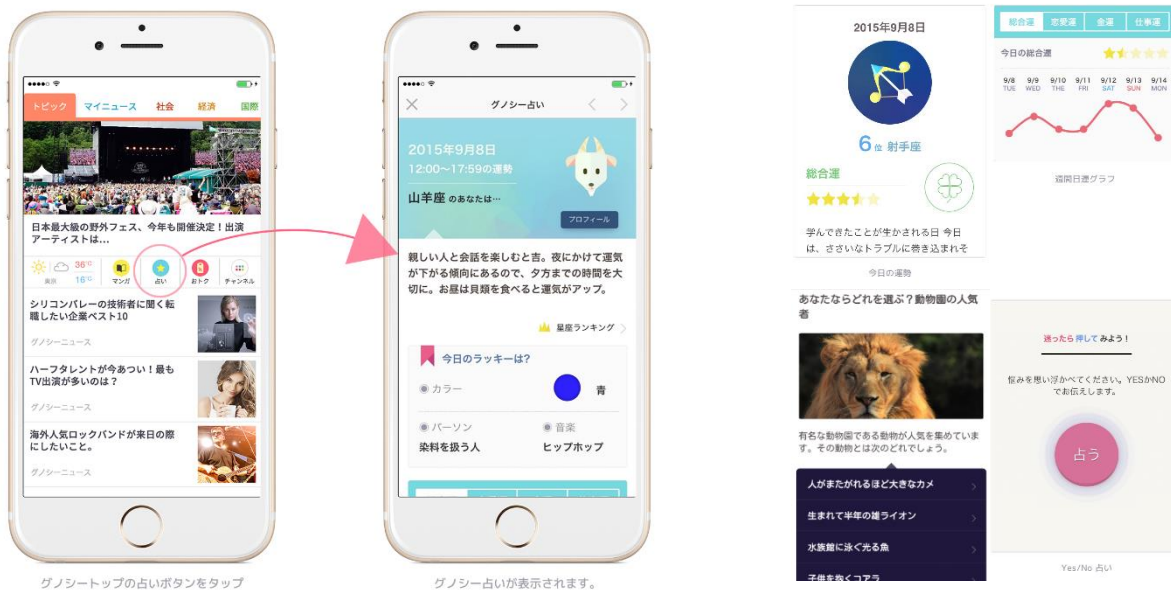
トピック　マイニュース　社会　経済　国際

日本最大級の野外フェス、今年も開催決定！出演アーティストは…

36℃
16℃
東京　マンガ　占い　おトク　チャンネル

シリコンバレーの技術者に聞く転職したい企業ベスト10
グノシーニュース

ハーフタレントが今あつい！最もTV出演が多いのは？
グノシーニュース

海外人気ロックバンドが来日の際にしたいこと。
グノシーニュース

グノシートップの占いボタンをタップ

グノシー占い

2015年9月8日
12:00〜17:59の運勢
山羊座 のあなたは…
プロフィール

親しい人と会話を楽しむと吉。夜にかけて運気が下がる傾向にあるので、夕方までの時間を大切に。お昼は貝類を食べると運気がアップ。

星座ランキング

今日のラッキーは?
カラー　青
パーソン　染料を扱う人
音楽　ヒップホップ

グノシー占いが表示されます。

2015年9月8日
6位 射手座
総合運
学んできたことが生かされる日 今日は、ささいなトラブルに巻き込まれそ
今日の運勢

総合運　恋愛運　金運　仕事運
今日の総合運
9/8 TUE　9/9 WED　9/10 THE　9/11 FRI　9/12 SAT　9/13 SUN　9/14 MON
週間日運グラフ

あなたならどれを選ぶ？動物園の人気者
有名な動物園である動物が人気を集めています。その動物とは次のどれでしょう。
人がまたがれるほど大きなカメ
生まれて半年の雄ライオン
水族館に泳ぐ光る魚
子供を抱くコアラ

迷ったら押してみよう！
悩みを思い浮かべてください。YESかNOでお伝えします。
占う
Yes/No 占い